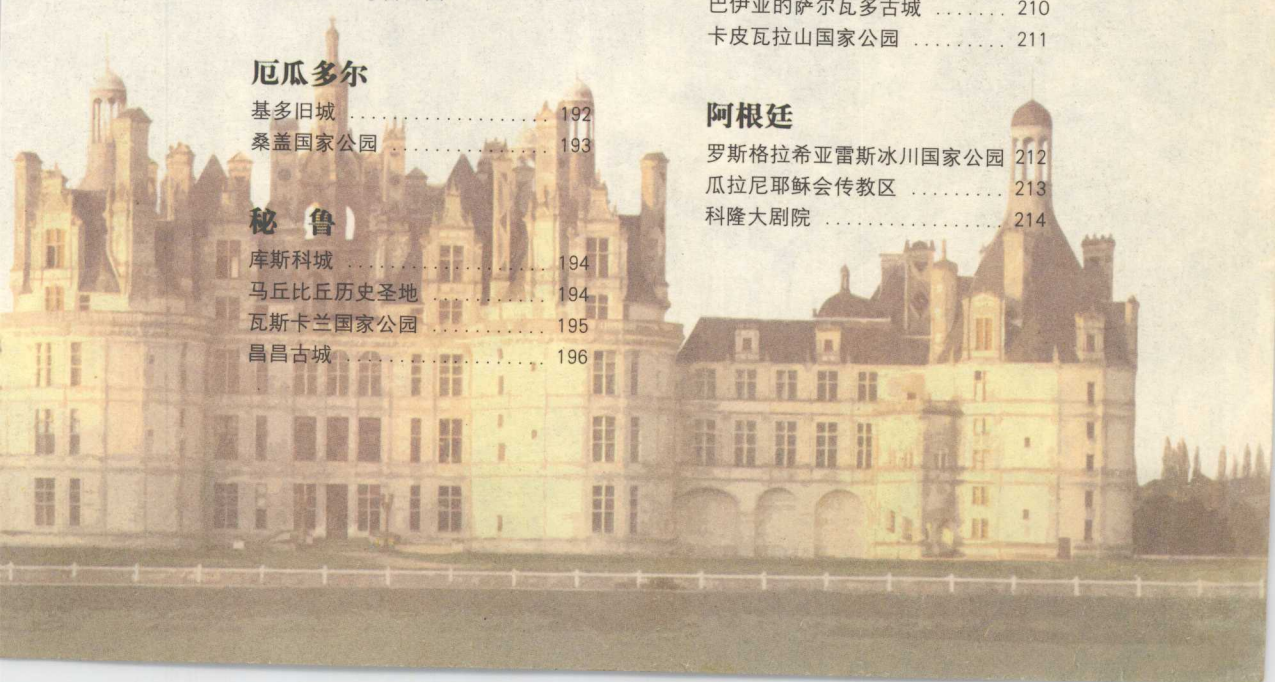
厄瓜多尔

基多旧城 ........................ 192

桑盖国家公园 .................. 193

秘　鲁

库斯科城 ........................ 194

马丘比丘历史圣地 .......... 194

瓦斯卡兰国家公园 .......... 195

昌昌古城 ........................ 196

巴伊亚的萨尔瓦多古城 ........ 210

卡皮瓦拉山国家公园 .......... 211

阿根廷

罗斯格拉希亚雷斯冰川国家公园 212

瓜拉尼耶稣会传教区 .......... 213

科隆大剧院 ..................... 214